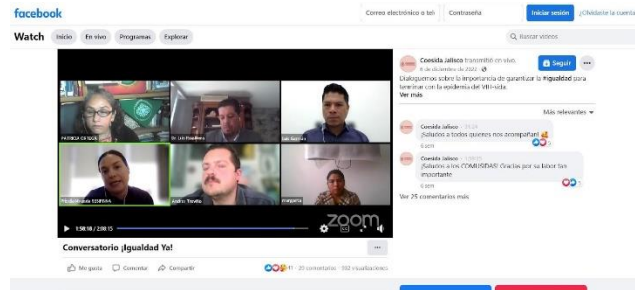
facebook

Correo electrónico o tel

Contraseña

Iniciar sesión

¿Olvidaste la cuenta?

Watch

Inicio

En vivo

Programas

Explorar

Buscar videos

PATRICIA ORTEGA

Dr. Luis Ramírez

Luis Gaytán

Maria de Jesus CENSIDA

Andrés Treviño

margarita

zoom

1:58:18 / 2:08:15

Conversatorio ¡Igualdad Ya!

Me gusta

Comentar

Compartir

11 · 20 comentarios · 592 visualizaciones

Coesida Jalisco transmitió en vivo.
8 de diciembre de 2020 ·

Seguir

Dialoguemos sobre la importancia de garantizar la #igualdad para terminar con la epidemia del VIH-sida.
Ver más

Más relevantes

Coesida Jalisco · 35:26
¡Saludos a todos quienes nos acompañan!

Coesida Jalisco · 1:08:07
¡Saludos a los COMUSIDAS! Gracias por su labor tan importante

Ver 25 comentarios más